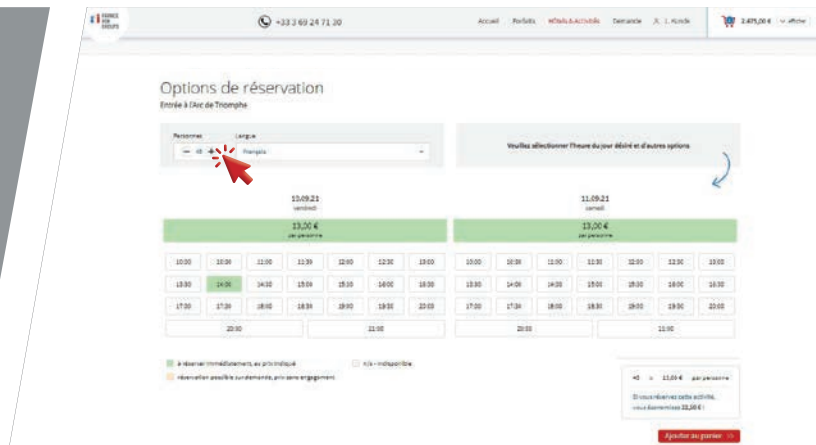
+33 3 69 24 71 30

Accueil Forfaits Hôtels & Activités Demande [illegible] 2.475,00 € Afficher

Options de réservation

Entrée à l'Arc de Triomphe

Personnes Langue

— 40 + Français

Veuillez sélectionner l'heure du jour désiré et d'autres options

10.09.21
vendredi

13,00 €
par personne

| 10:00 | 10:30 | 11:00 | 11:30 | 12:00 | 12:30 | 13:00 |
|---|---|---|---|---|---|---|
| 13:30 | 14:00 | 14:30 | 15:00 | 15:30 | 16:00 | 16:30 |
| 17:00 | 17:30 | 18:00 | 18:30 | 19:00 | 19:30 | 20:00 |

20:30 21:00

11.09.21
samedi

13,00 €
par personne

| 10:00 | 10:30 | 11:00 | 11:30 | 12:00 | 12:30 | 13:00 |
|---|---|---|---|---|---|---|
| 13:30 | 14:00 | 14:30 | 15:00 | 15:30 | 16:00 | 16:30 |
| 17:00 | 17:30 | 18:00 | 18:30 | 19:00 | 19:30 | 20:00 |

20:30 21:00

à réserver immédiatement, au prix indiqué

n/a - indisponible

réservation possible sur demande, prix sans engagement

40 x 13,00 € par personne

Si vous réservez cette activité, vous économisez 22,50 €

Ajouter au panier